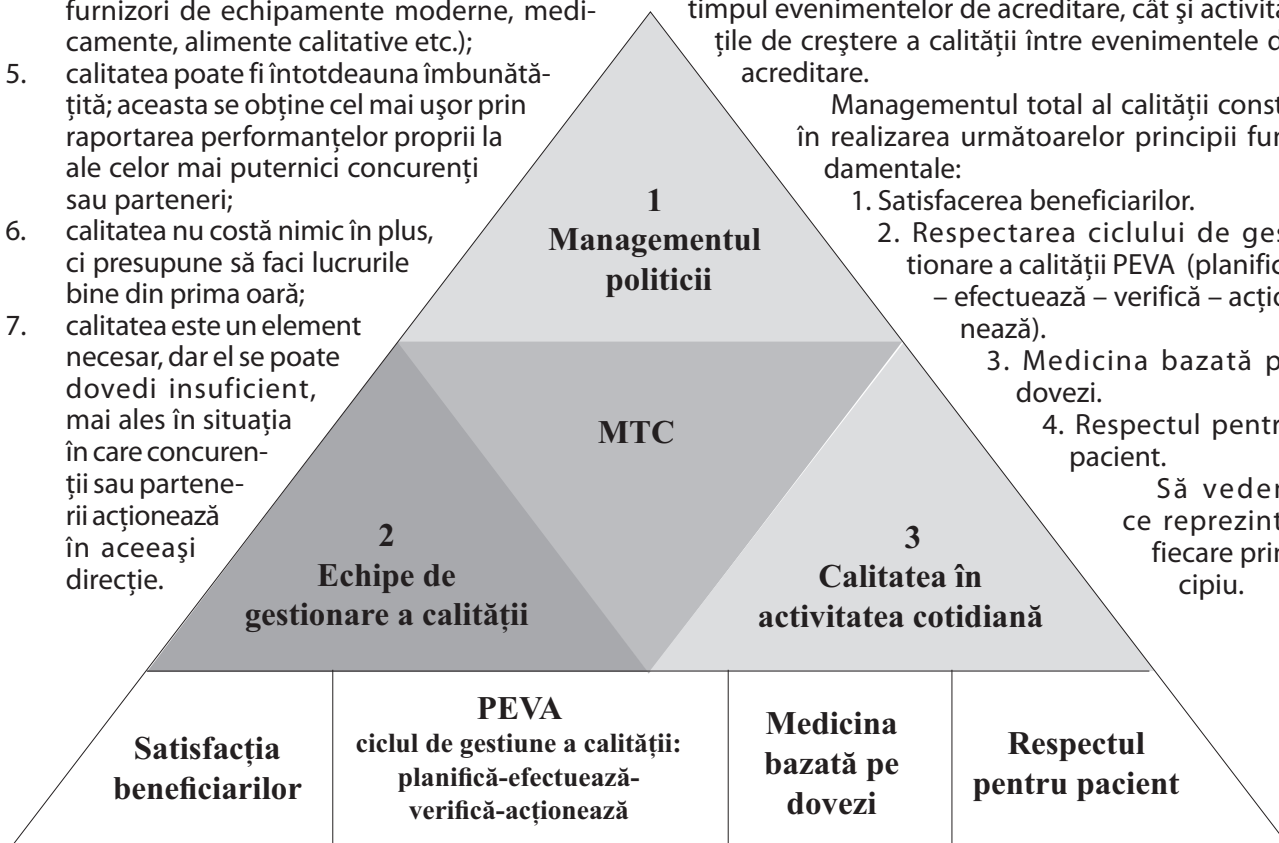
furnizori de echipamente moderne, medicamente, alimente calitative etc.);

5. calitatea poate fi întotdeauna îmbunătățită; aceasta se obține cel mai uşor prin raportarea performanțelor proprii la ale celor mai puternici concurenți sau parteneri;

6. calitatea nu costă nimic în plus, ci presupune să faci lucrurile bine din prima oară;

7. calitatea este un element necesar, dar el se poate dovedi insuficient, mai ales în situația în care concurenții sau partenerii acționează în aceeaşi direcție.

timpul evenimentelor de acreditare, cât şi activita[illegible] țile de creştere a calității între evenimentele d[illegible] acreditare.

Managementul total al calității const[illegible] în realizarea următoarelor principii fun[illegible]damentale:

1. Satisfacerea beneficiarilor.

2. Respectarea ciclului de ges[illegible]tionare a calității PEVA (planific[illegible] – efectuează – verifică – acțio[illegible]nează).

3. Medicina bazată p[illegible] dovezi.

4. Respectul pentr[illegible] pacient.

Să veder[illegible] ce reprezint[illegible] fiecare prin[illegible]cipiu.

1
Managementul politicii

MTC

2
Echipe de gestionare a calității

3
Calitatea în activitatea cotidiană

| Satisfacția beneficiarilor | PEVA ciclul de gestiune a calității: planifică-efectuează-verifică-acționează | Medicina bazată pe dovezi | Respectul pentru pacient |
|---|---|---|---|